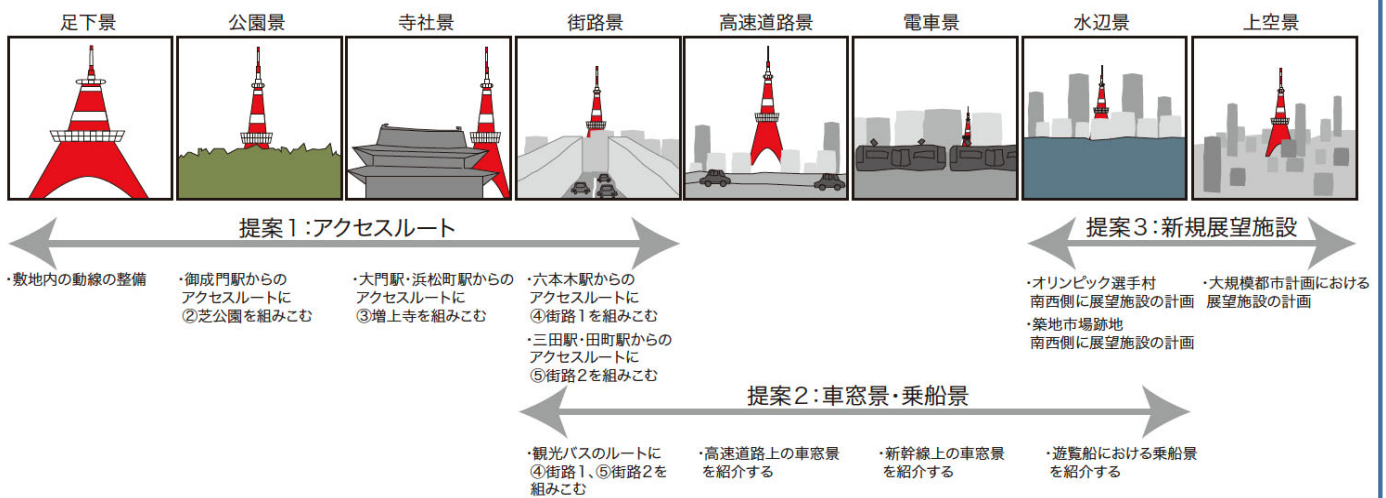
足下景　公園景　寺社景　街路景　高速道路景　電車景　水辺景　上空景

提案1:アクセスルート

提案3:新規展望施設

・敷地内の動線の整備

・御成門駅からのアクセスルートに②芝公園を組みこむ

・大門駅・浜松町駅からのアクセスルートに③増上寺を組みこむ

・六本木駅からのアクセスルートに④街路1を組みこむ

・三田駅・田町駅からのアクセスルートに⑤街路2を組みこむ

・オリンピック選手村南西側に展望施設の計画

・築地市場跡地南西側に展望施設の計画

・大規模都市計画における展望施設の計画

提案2:車窓景・乗船景

・観光バスのルートに④街路1、⑤街路2を組みこむ

・高速道路上の車窓景を紹介する

・新幹線上の車窓景を紹介する

・遊覧船における乗船景を紹介する